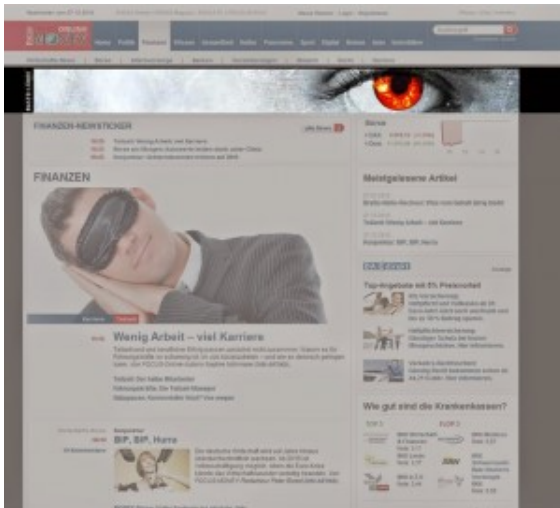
FOCUS ONLINE

Home Politik Finanzen Wissen Gesundheit Kultur Panorama Sport Digital Reisen Auto Immobilien

FINANZEN-NEWSTICKER

FINANZEN

Wenig Arbeit – viel Karriere

BIP, BIP, Hurra

Meistgelesene Artikel

Wie gut sind die Krankenkassen?